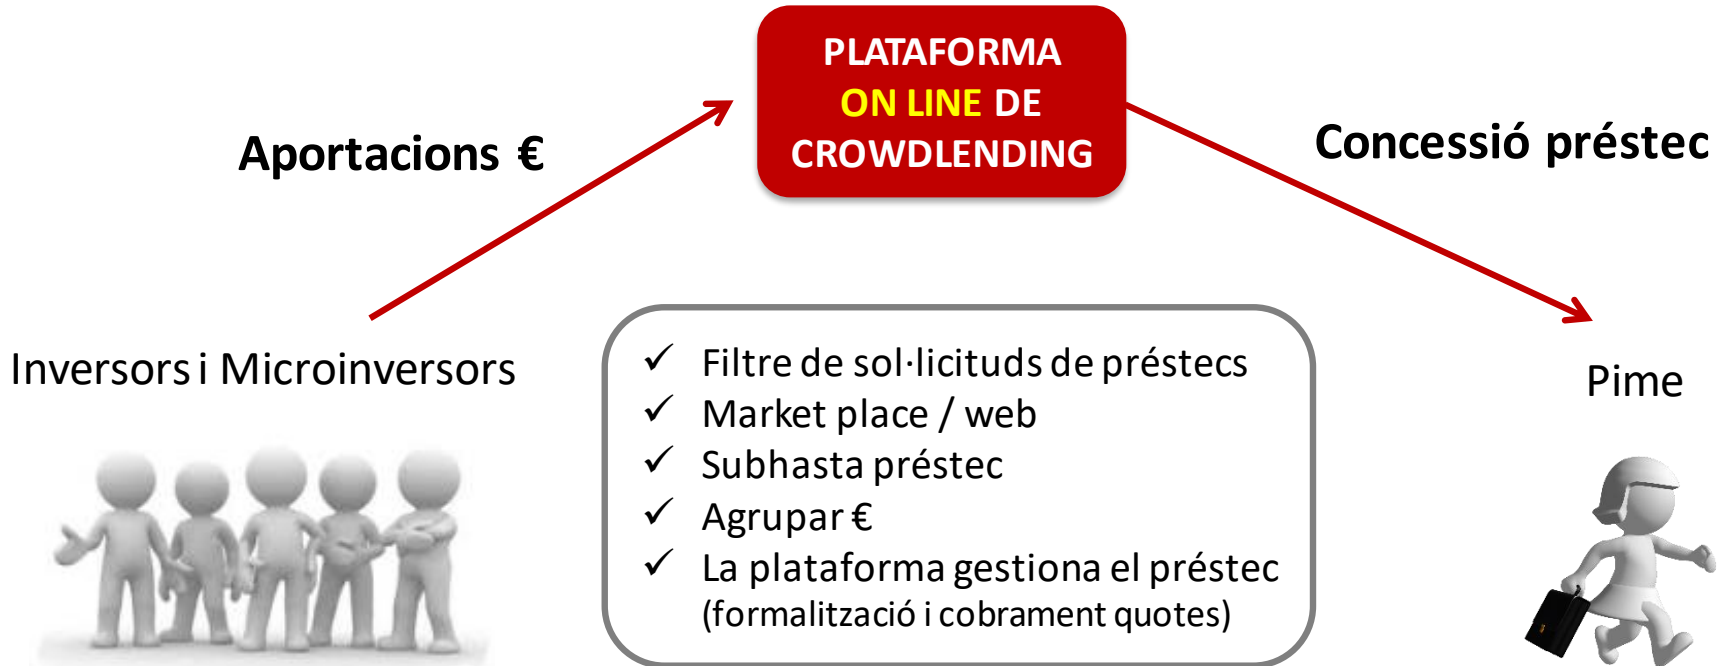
PLATAFORMA ON LINE DE CROWDLENDING

Aportacions €

Concessió préstec

Inversors i Microinversors

- ✓ Filtre de sol·licituds de préstecs
- ✓ Market place / web
- ✓ Subhasta préstec
- ✓ Agrupar €
- ✓ La plataforma gestiona el préstec (formalització i cobrament quotes)

Pime